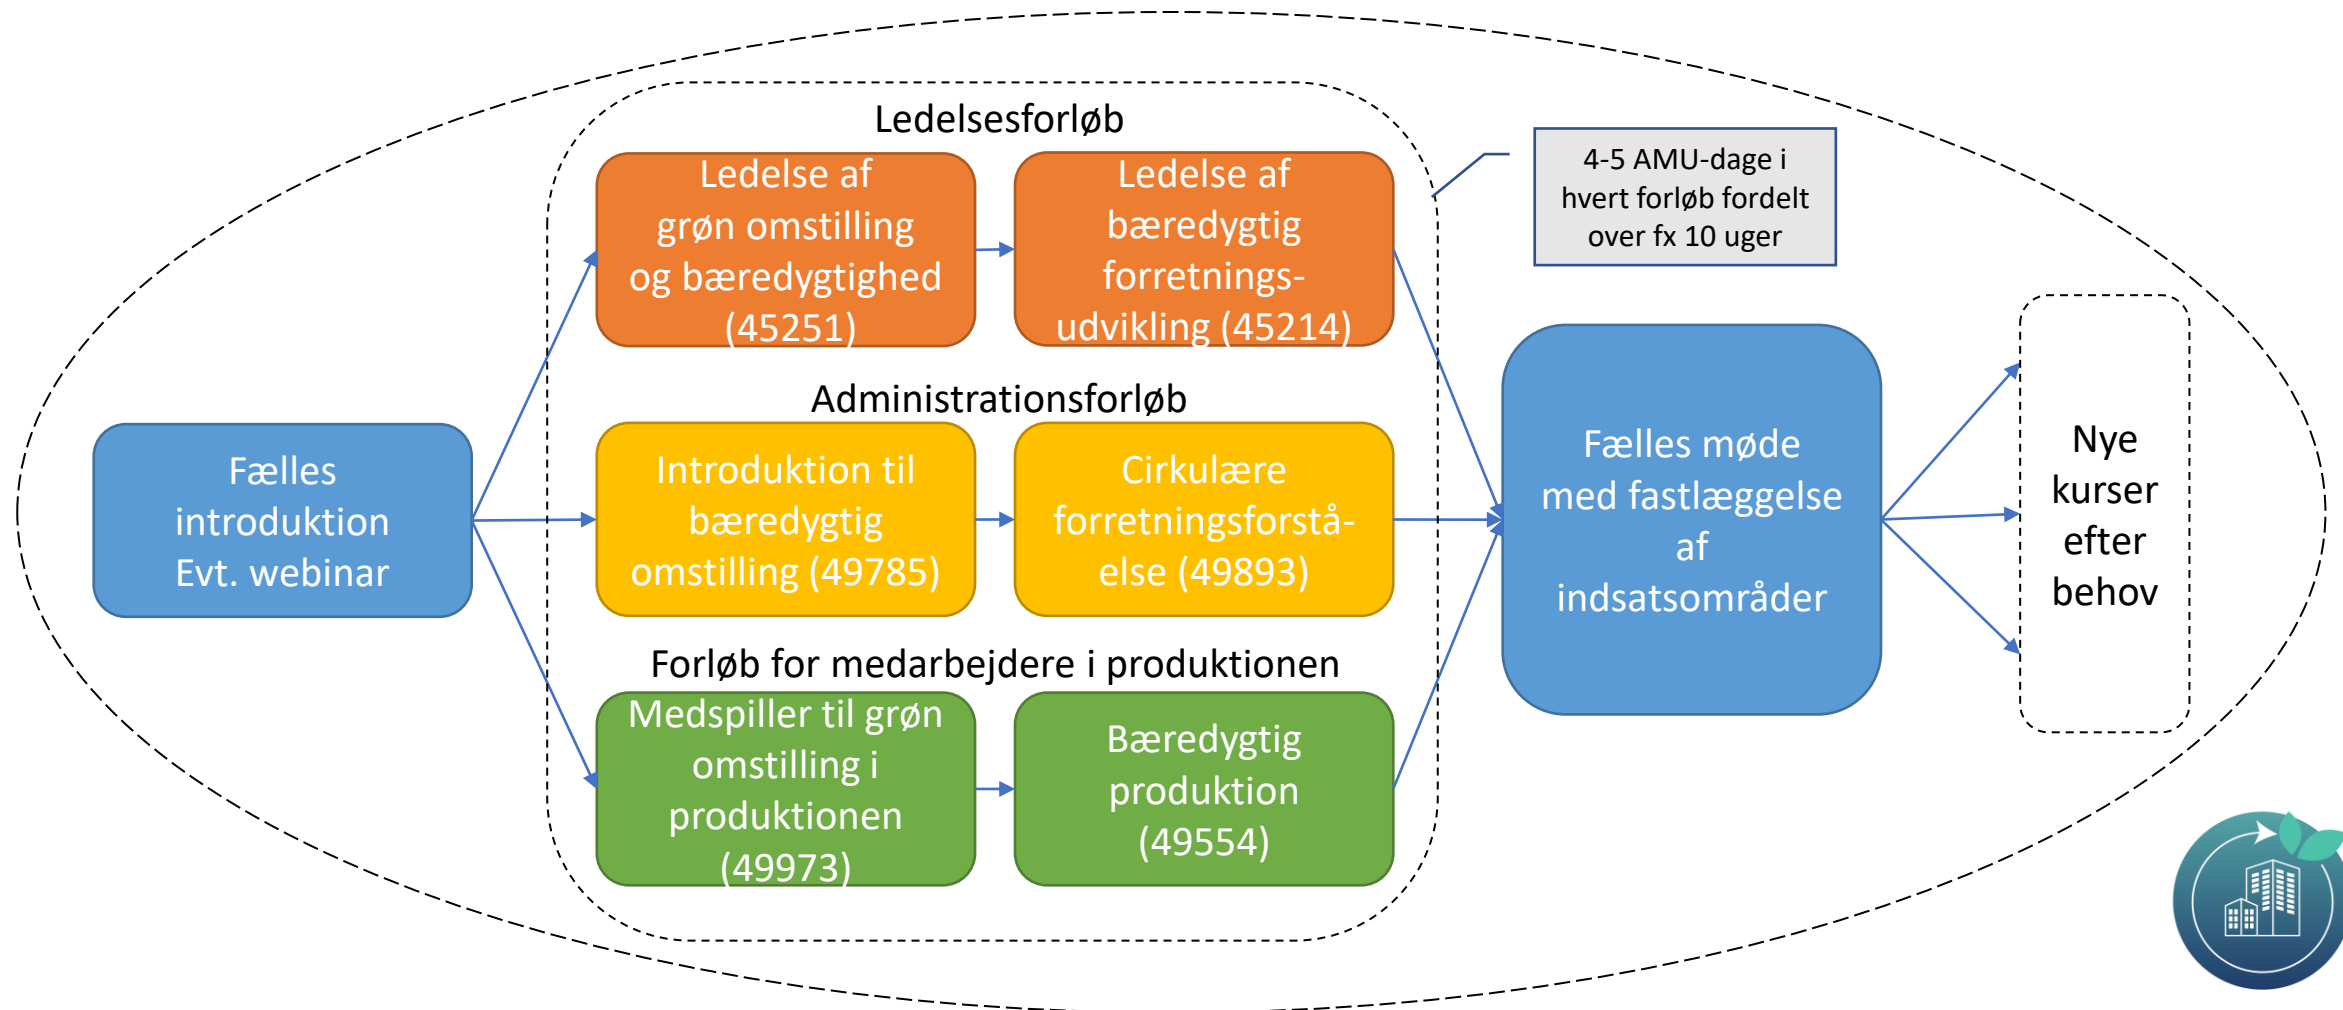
Fælles introduktion Evt. webinar

Ledelsesforløb

Ledelse af grøn omstilling og bæredygtighed (45251)

Ledelse af bæredygtig forretningsudvikling (45214)

4-5 AMU-dage i hvert forløb fordelt over fx 10 uger

Administrationsforløb

Introduktion til bæredygtig omstilling (49785)

Cirkulære forretningsforståelse (49893)

Forløb for medarbejdere i produktionen

Medspiller til grøn omstilling i produktionen (49973)

Bæredygtig produktion (49554)

Fælles møde med fastlæggelse af indsatsområder

Nye kurser efter behov